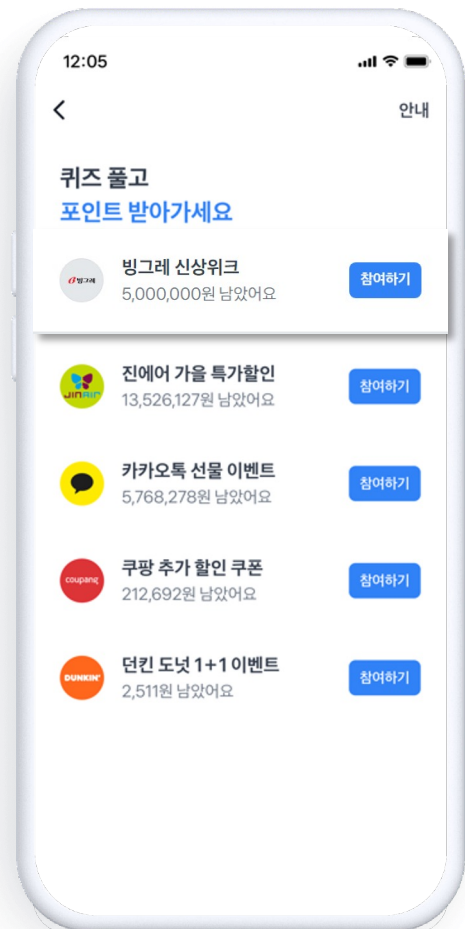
12:05

<

안내

퀴즈 풀고
포인트 받아가세요

빙그레

빙그레 신상위크
5,000,000원 남았어요

참여하기

JINAIR

진에어 가을 특가할인
13,526,127원 남았어요

참여하기

카카오톡 선물 이벤트
5,768,278원 남았어요

참여하기

coupang

쿠팡 추가 할인 쿠폰
212,692원 남았어요

참여하기

DUNKIN'

던킨 도넛 1+1 이벤트
2,511원 남았어요

참여하기